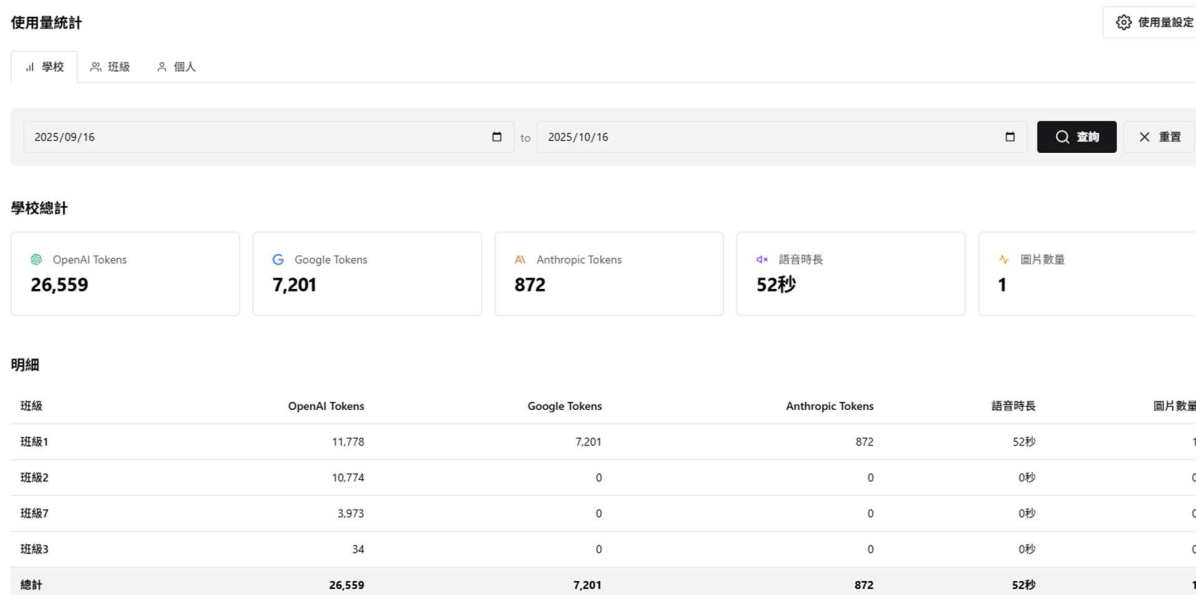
使用量統計

使用量設定

學校 班級 個人

2025/09/16 to 2025/10/16

查詢 重置

學校總計

| OpenAI Tokens | Google Tokens | Anthropic Tokens | 語音時長 | 圖片數量 |
|---|---|---|---|---|
| 26,559 | 7,201 | 872 | 52秒 | 1 |

明細

| 班級 | OpenAI Tokens | Google Tokens | Anthropic Tokens | 語音時長 | 圖片數量 |
|---|---|---|---|---|---|
| 班級1 | 11,778 | 7,201 | 872 | 52秒 | 1 |
| 班級2 | 10,774 | 0 | 0 | 0秒 | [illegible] |
| 班級7 | 3,973 | 0 | 0 | 0秒 | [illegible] |
| 班級3 | 34 | 0 | 0 | 0秒 | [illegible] |
| 總計 | 26,559 | 7,201 | 872 | 52秒 | 1 |